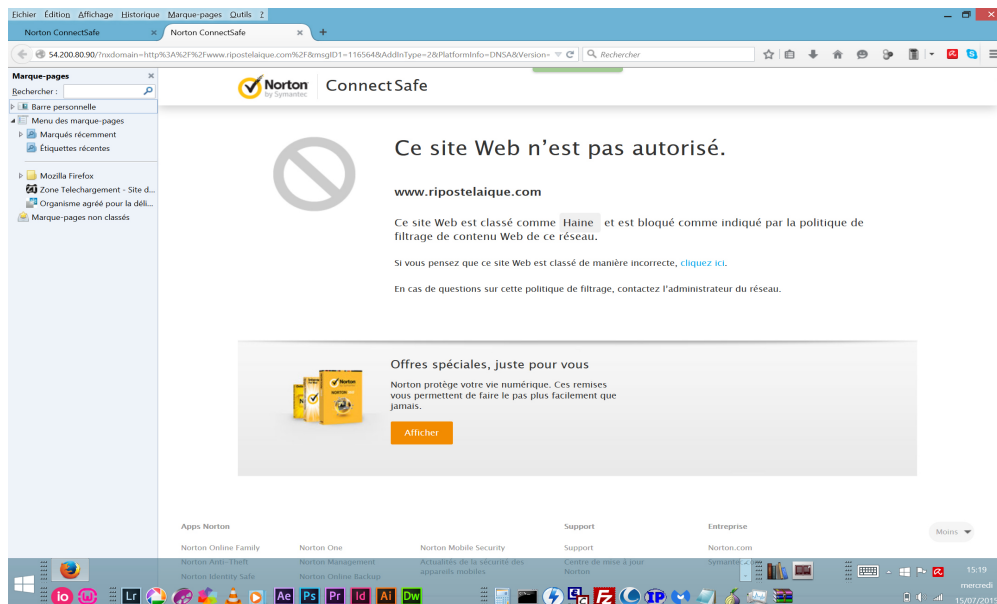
Fichier Édition Affichage Historique Marque-pages Outils ?

Norton ConnectSafe
Norton ConnectSafe

54.200.80.90/?nxdomain=http%3A%2F%2Fwww.ripostelaique.com%2F&msgID1=116564&AddInType=2&PlatformInfo=DNSA&Version=
Rechercher

Marque-pages
Rechercher :
Barre personnelle
Menu des marque-pages
Marqués récemment
Étiquettes récentes
Mozilla Firefox
Zone Telechargement - Site d...
Organisme agréé pour la déli...
Marque-pages non classés

Norton by Symantec ConnectSafe

Ce site Web n'est pas autorisé.

www.ripostelaique.com

Ce site Web est classé comme Haine et est bloqué comme indiqué par la politique de filtrage de contenu Web de ce réseau.

Si vous pensez que ce site Web est classé de manière incorrecte, cliquez ici.

En cas de questions sur cette politique de filtrage, contactez l'administrateur du réseau.

Offres spéciales, juste pour vous

Norton protège votre vie numérique. Ces remises vous permettent de faire le pas plus facilement que jamais.

Afficher

Apps Norton
Norton Online Family
Norton Anti-Theft
Norton Identity Safe
Norton One
Norton Management
Norton Online Backup
Norton Mobile Security
Actualités de la sécurité des appareils mobiles
Support
Support
Centre de mise à jour Norton
Entreprise
Norton.com
Symantec
Moins

15:19
mercredi
15/07/2015